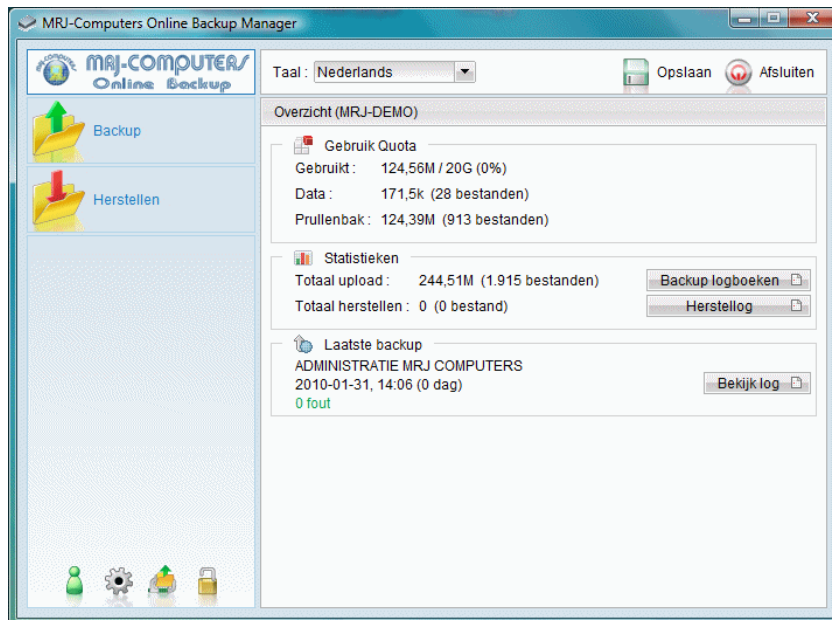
MRJ-Computers Online Backup Manager

MRJ-COMPUTERS Online Backup

Backup

Herstellen

Taal : Nederlands

Opslaan

Afsluiten

Overzicht (MRJ-DEMO)

Gebruik Quota

Gebruikt : 124,56M / 20G (0%)

Data : 171,5k (28 bestanden)

Prullenbak : 124,39M (913 bestanden)

Statistieken

Totaal upload : 244,51M (1.915 bestanden)

Backup logboeken

Totaal herstellen : 0 (0 bestand)

Herstellog

Laatste backup

ADMINISTRATIE MRJ COMPUTERS

2010-01-31, 14:06 (0 dag)

0 fout

Bekijk log